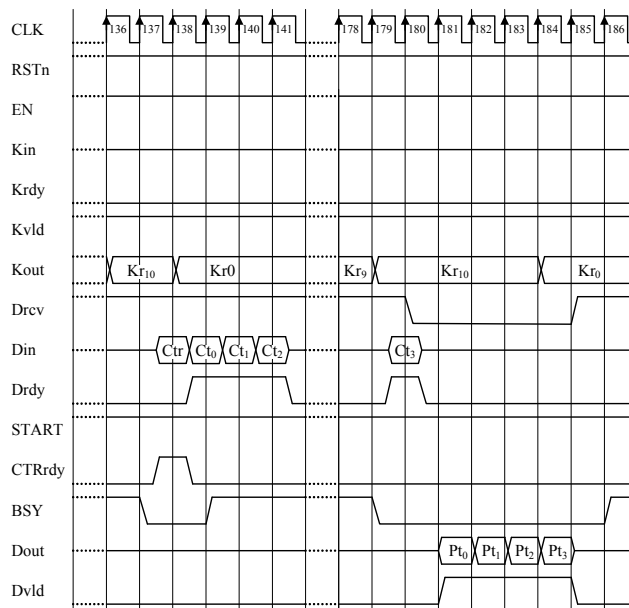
CLK
136 137 138 139 140 141 178 179 180 181 182 183 184 185 186
RSTn
EN
Kin
Krdy
Kvld
Kout
$Kr_{10}$ Kr0 $Kr_9$ $Kr_{10}$ $Kr_0$
Drcv
Din
Ctr $Ct_0$ $Ct_1$ $Ct_2$ $Ct_3$
Drdy
START
CTRrdy
BSY
Dout
$Pt_0$ $Pt_1$ $Pt_2$ $Pt_3$
Dvld